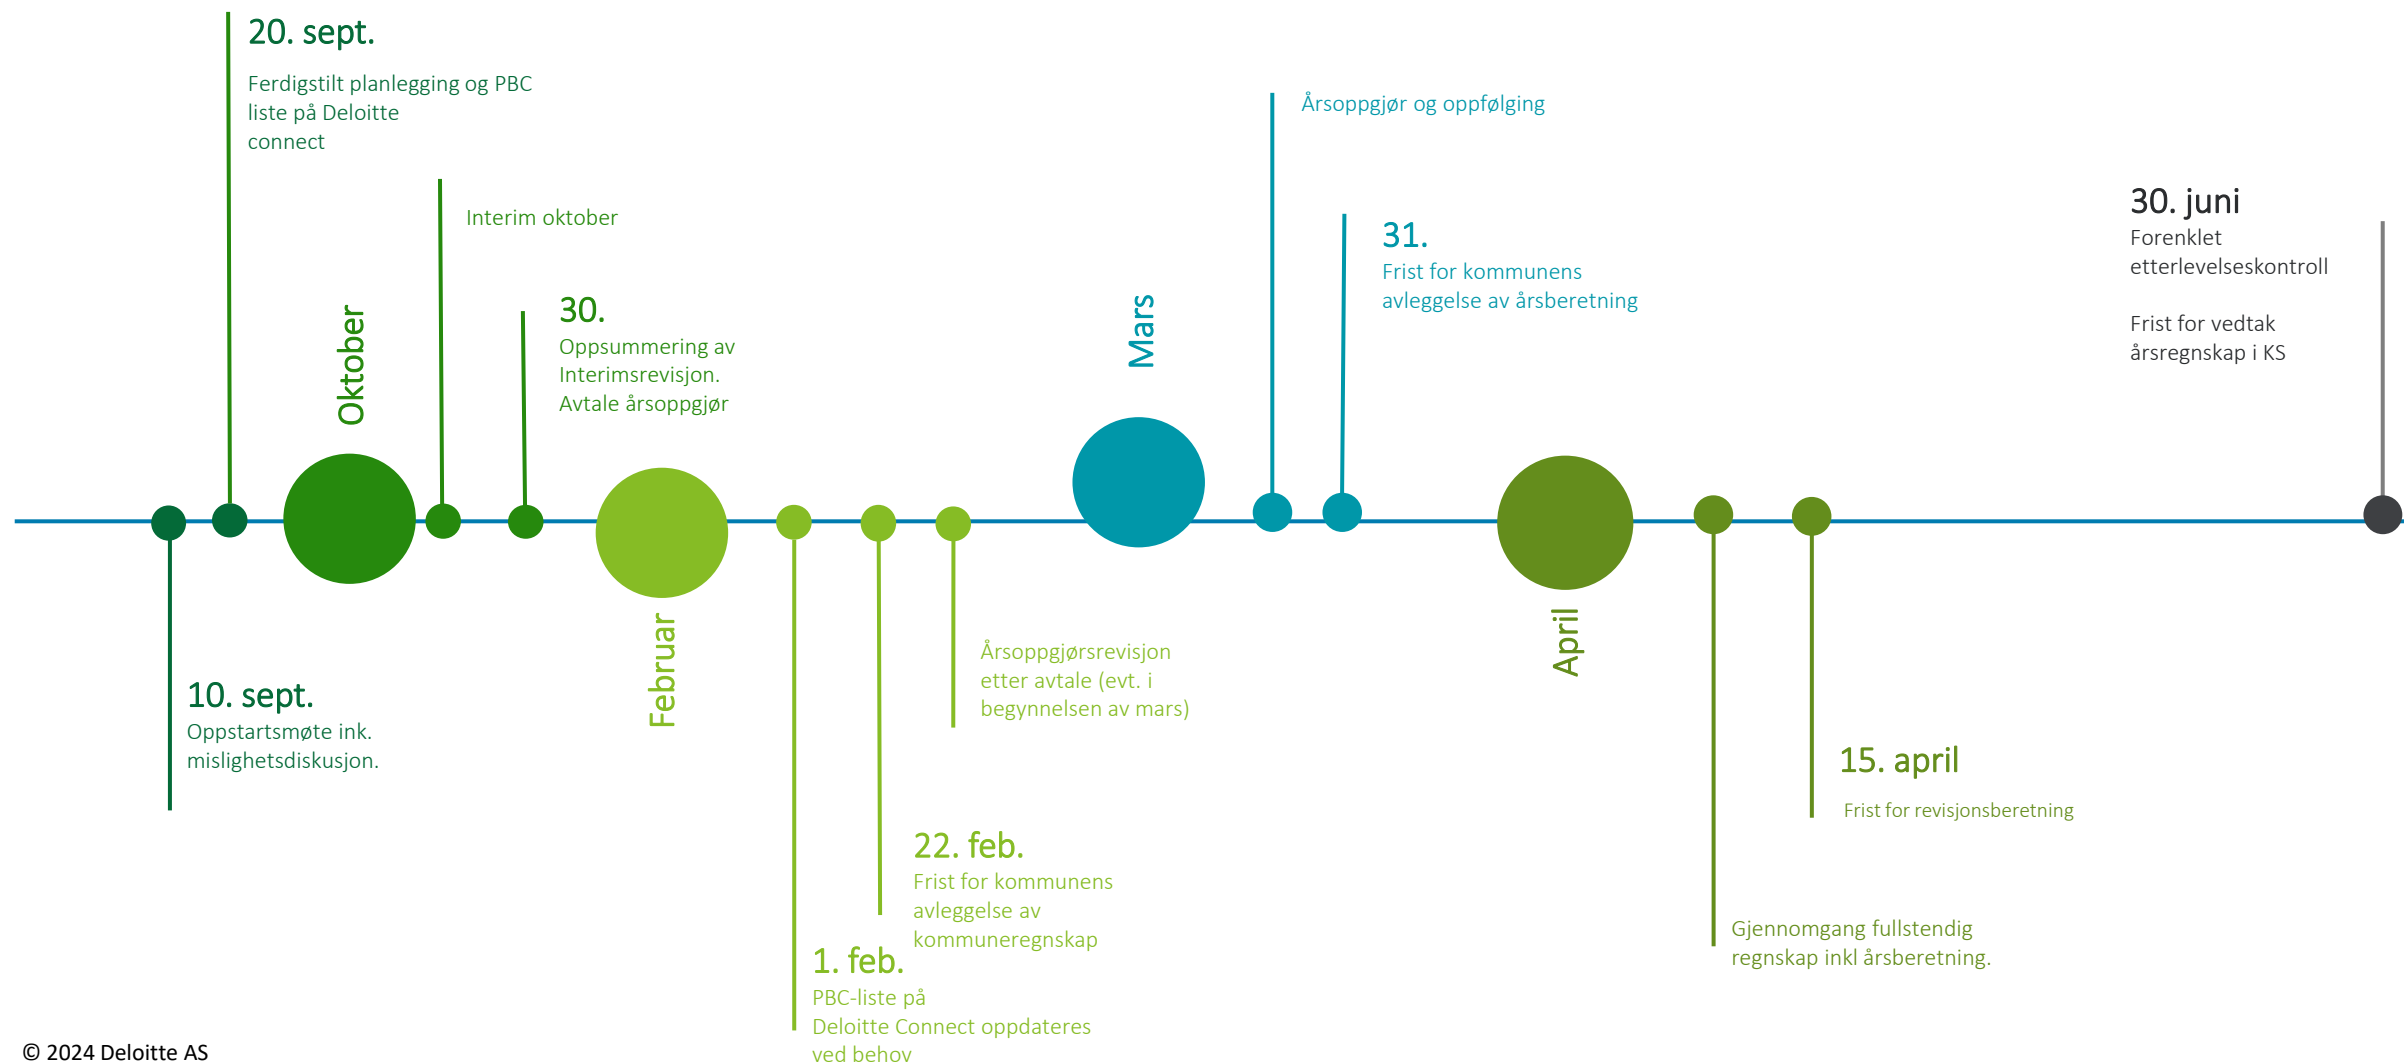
20. sept.
Ferdigstilt planlegging og PBC liste på Deloitte connect

Interim oktober

Oktober

30.
Oppsummering av Interimsrevisjon. Avtale årsoppgjør

Mars

Årsoppgjør og oppfølging

31.
Frist for kommunens avleggelse av årsberetning

30. juni
Forenklet etterlevelseskontroll

Frist for vedtak årsregnskap i KS

10. sept.
Oppstartsmøte ink. mislighetsdiskusjon.

Februar

Årsoppgjørsrevisjon etter avtale (evt. i begynnelsen av mars)

April

15. april
Frist for revisjonsberetning

22. feb.
Frist for kommunens avleggelse av kommuneregnskap

1. feb.
PBC-liste på Deloitte Connect oppdateres ved behov

Gjennomgang fullstendig regnskap inkl årsberetning.

© 2024 Deloitte AS